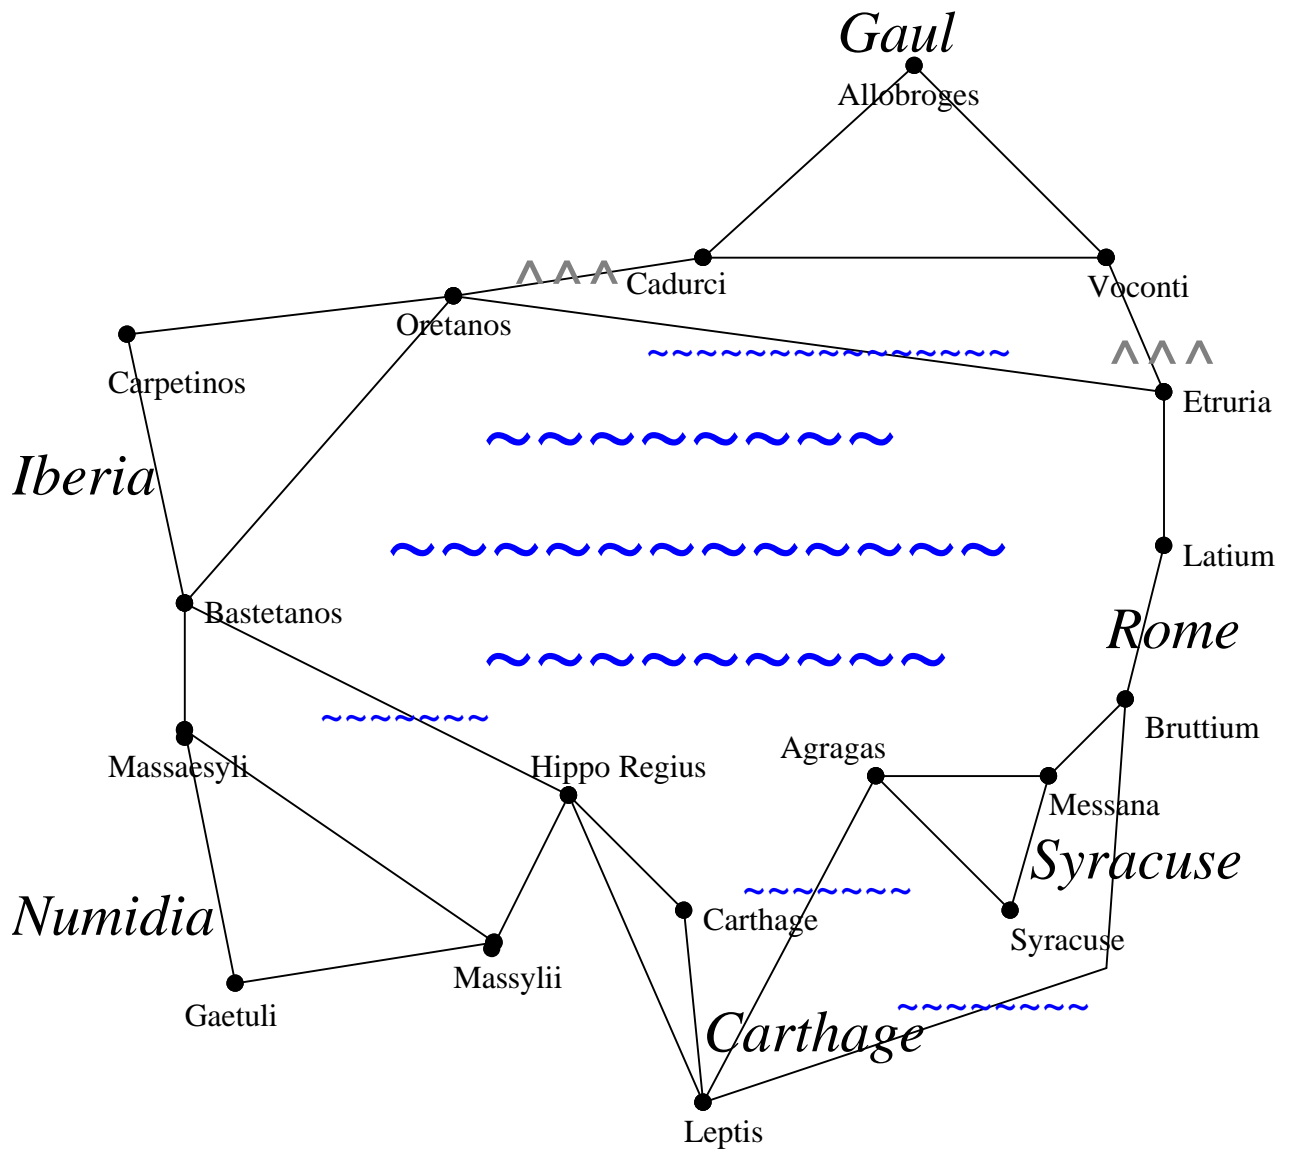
Gaul
Allobroges
Cadurci
Voconti
Oretanos
Carpetinos
Etruria
Iberia
Latium
Bastetanos
Rome
Bruttium
Massaesyli
Hippo Regius
Agragas
Messana
Syracuse
Numidia
Carthage
Syracuse
Massylii
Gaetuli
Carthage
Leptis